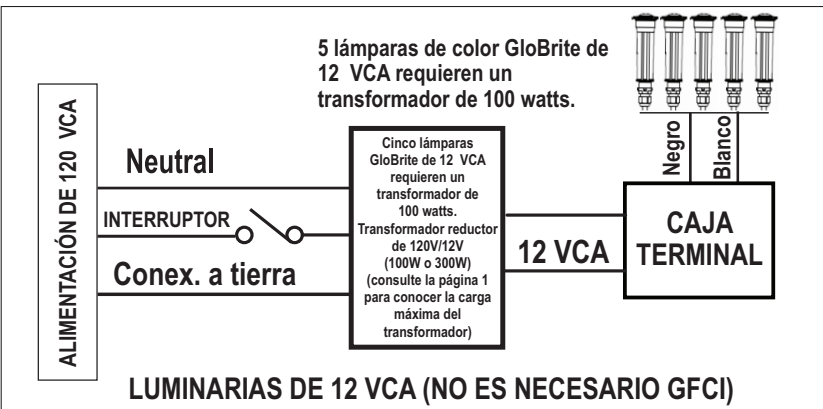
5 lámparas de color GloBrite de 12 VCA requieren un transformador de 100 watts.

ALIMENTACIÓN DE 120 VCA

Neutral

INTERRUPTOR

Conex. a tierra

Cinco lámparas GloBrite de 12 VCA requieren un transformador de 100 watts. Transformador reductor de 120V/12V (100W o 300W) (consulte la página 1 para conocer la carga máxima del transformador)

12 VCA

Negro

Blanco

CAJA TERMINAL

LUMINARIAS DE 12 VCA (NO ES NECESARIO GFCI)